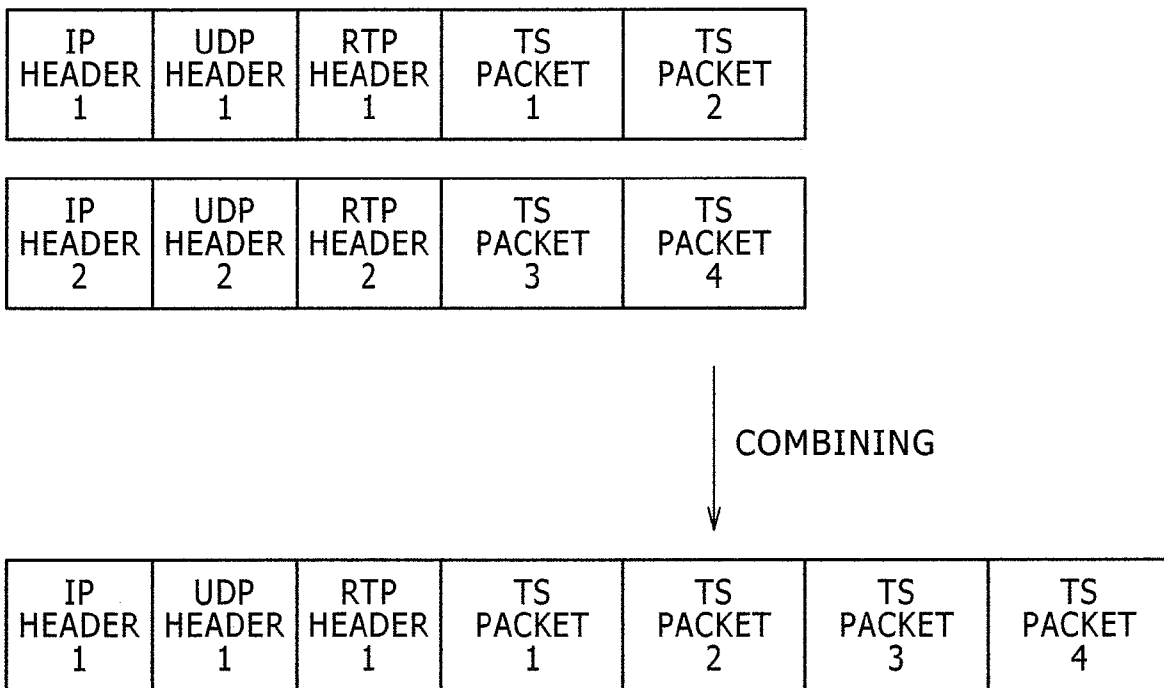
| IP HEADER 1 | UDP HEADER 1 | RTP HEADER 1 | TS PACKET 1 | TS PACKET 2 |
|---|---|---|---|---|

| IP HEADER 2 | UDP HEADER 2 | RTP HEADER 2 | TS PACKET 3 | TS PACKET 4 |
|---|---|---|---|---|

COMBINING

| IP HEADER 1 | UDP HEADER 1 | RTP HEADER 1 | TS PACKET 1 | TS PACKET 2 | TS PACKET 3 | TS PACKET 4 |
|---|---|---|---|---|---|---|